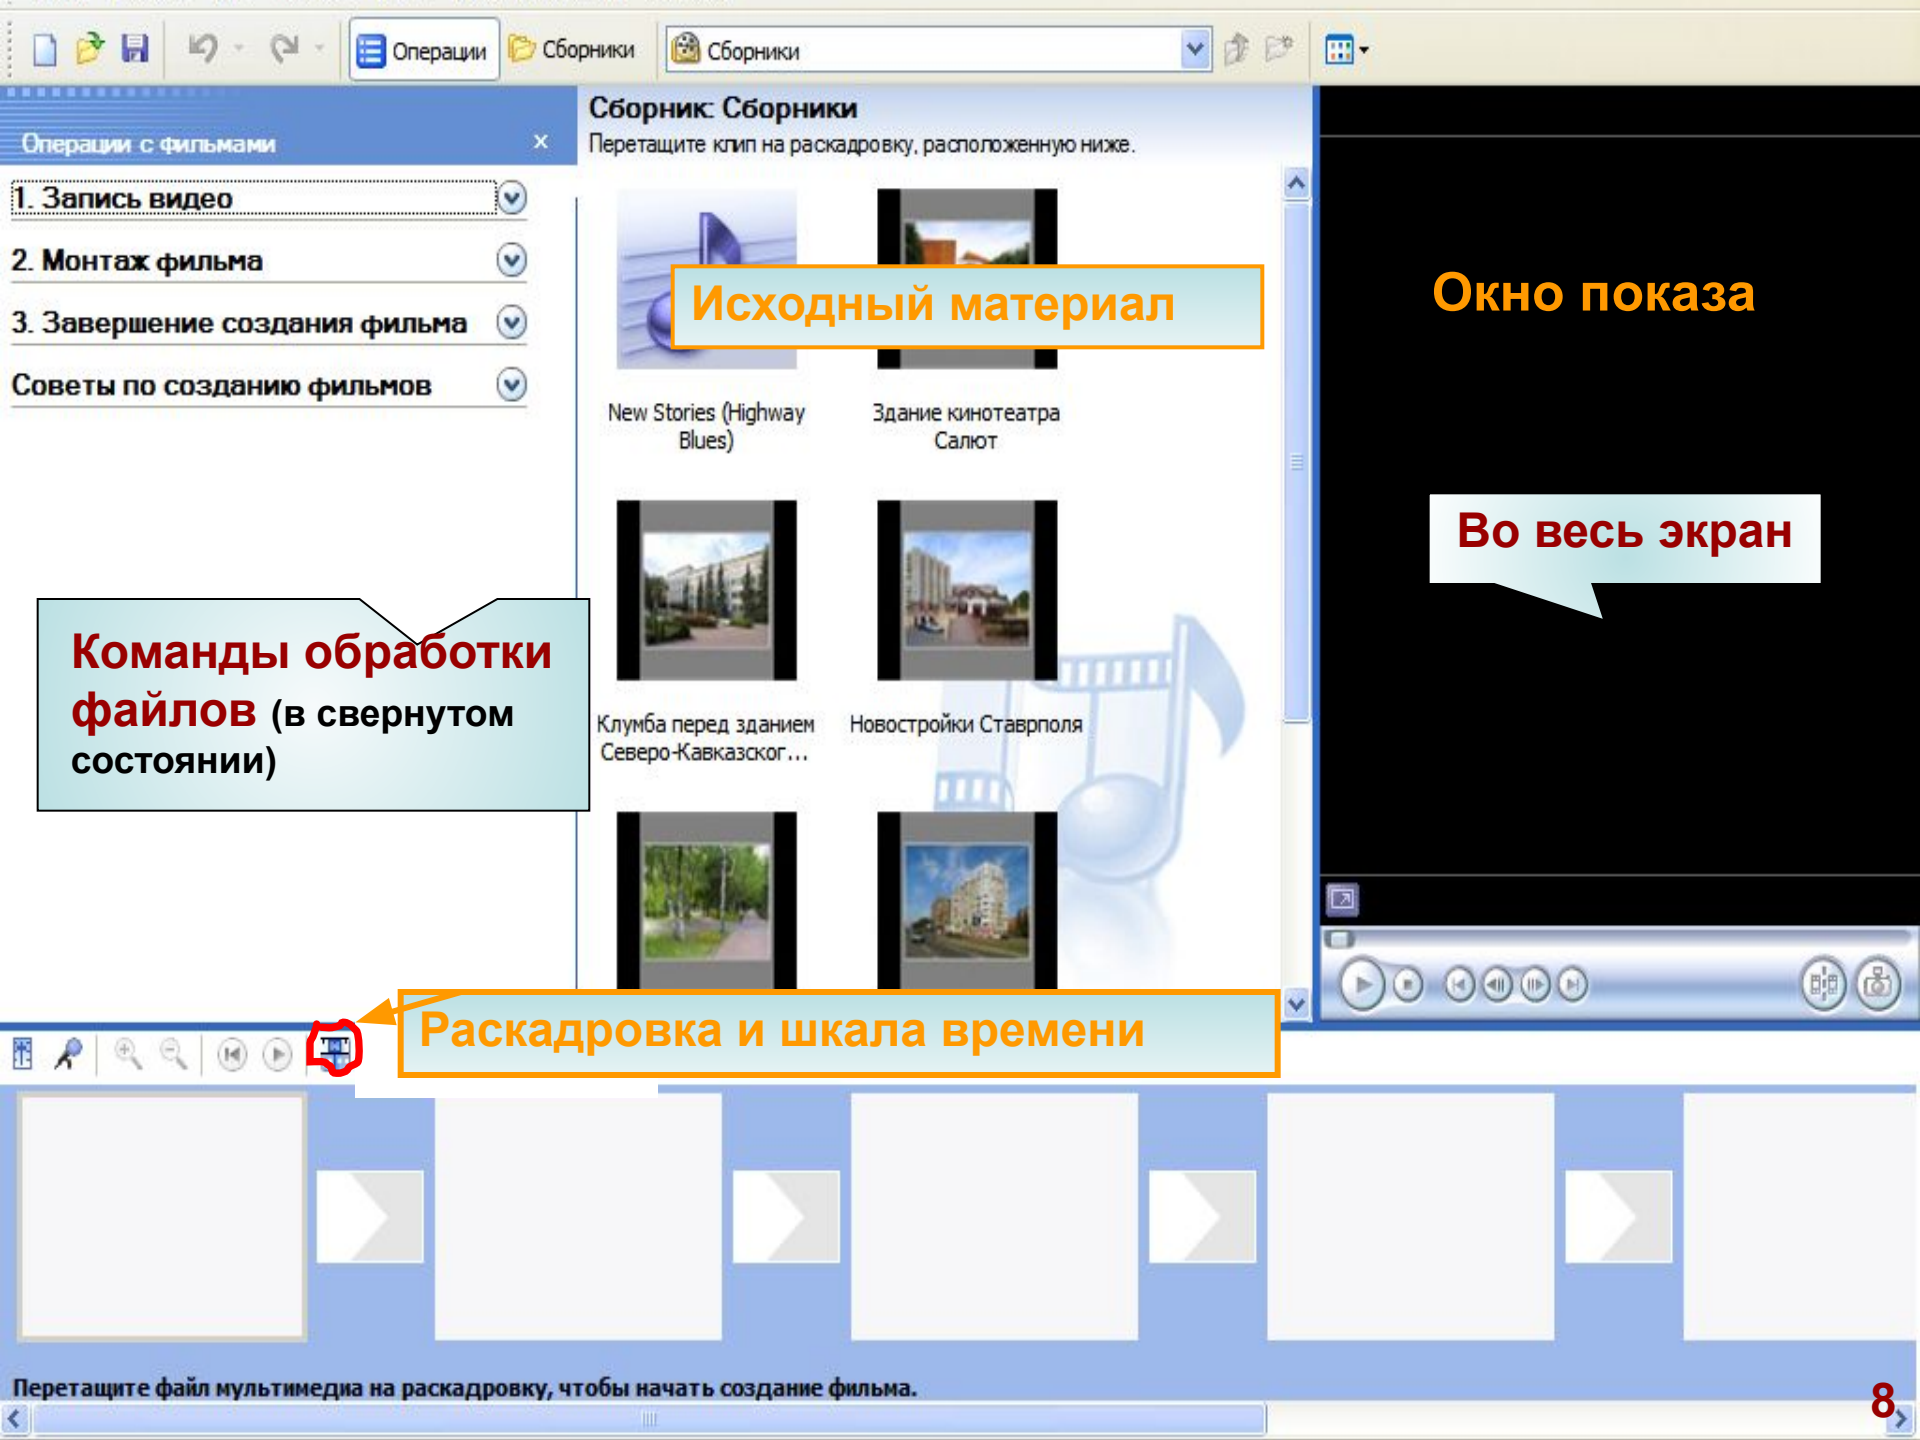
Операции Сборники Сборники

Операции с фильмами ×

1. Запись видео

2. Монтаж фильма

3. Завершение создания фильма

Советы по созданию фильмов

Сборник: Сборники
Перетащите клип на раскадровку, расположенную ниже.

Исходный материал

New Stories (Highway Blues)

Здание кинотеатра Салют

Клумба перед зданием Северо-Кавказског...

Новостройки Ставрполя

Окно показа

Во весь экран

Команды обработки файлов (в свернутом состоянии)

Раскадровка и шкала времени

Перетащите файл мультимедиа на раскадровку, чтобы начать создание фильма.

8